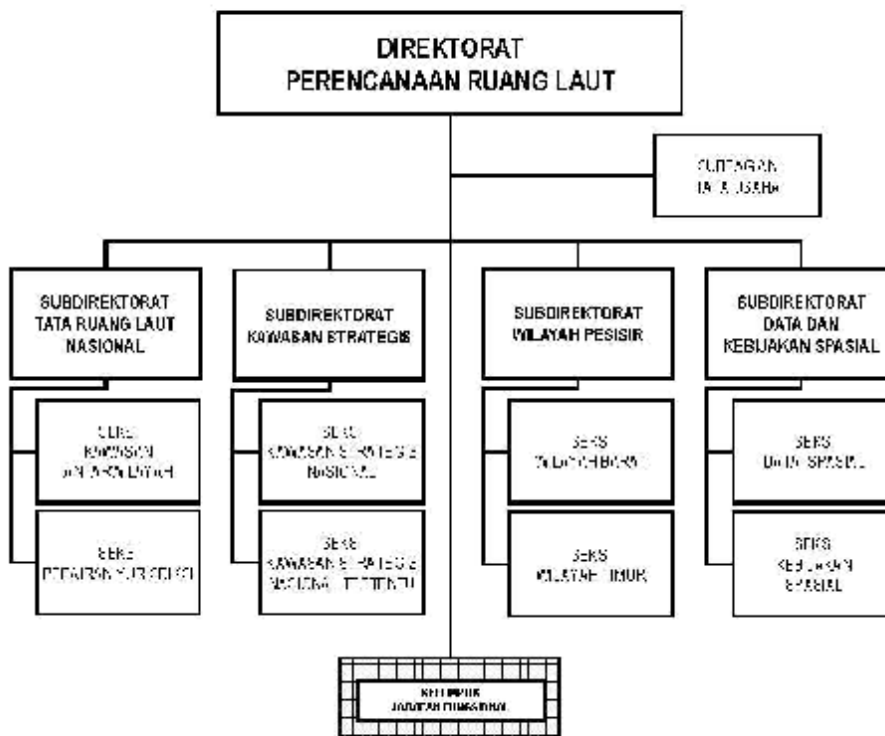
DIREKTORAT
PERENCANAAN RUANG LAUT

SUBBAGIAN
TATA USAHA

SUBDIREKTORAT
TATA RUANG LAUT
NASIONAL

SUBDIREKTORAT
KAWASAN STRATEGIS

SUBDIREKTORAT
WILAYAH PESISIR

SUBDIREKTORAT
DATA DAN
KEBIJAKAN SPASIAL

SEKSI
KAWASAN
ANTARWILAYAH

SEKSI
PERAIRAN YURISDIKSI

SEKSI
KAWASAN STRATEGIS
NASIONAL

SEKSI
KAWASAN STRATEGIS
NASIONAL TERTENTU

SEKSI
WILAYAH BARAT

SEKSI
WILAYAH TIMUR

SEKSI
DATA SPASIAL

SEKSI
KEBIJAKAN
SPASIAL

KELOMPOK
JABATAN FUNGSIONAL